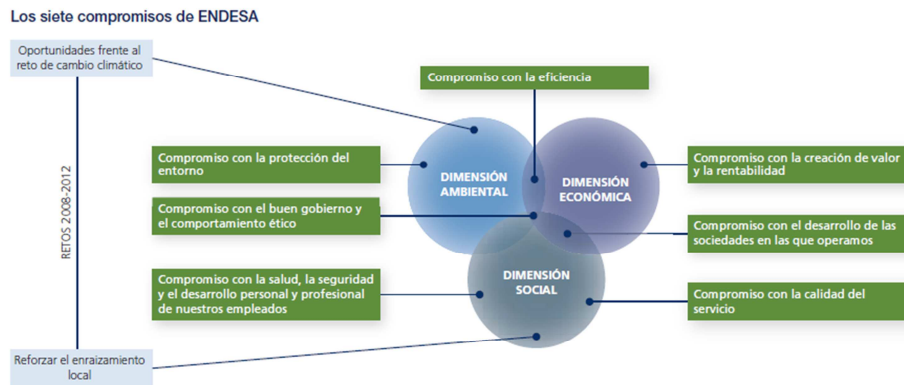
Los siete compromisos de ENDESA

Oportunidades frente al reto de cambio climático

RETOS 2008-2012

Reforzar el enraizamiento local

Compromiso con la eficiencia

Compromiso con la protección del entorno

Compromiso con el buen gobierno y el comportamiento ético

Compromiso con la salud, la seguridad y el desarrollo personal y profesional de nuestros empleados

DIMENSIÓN AMBIENTAL

DIMENSIÓN ECONÓMICA

DIMENSIÓN SOCIAL

Compromiso con la creación de valor y la rentabilidad

Compromiso con el desarrollo de las sociedades en las que operamos

Compromiso con la calidad del servicio